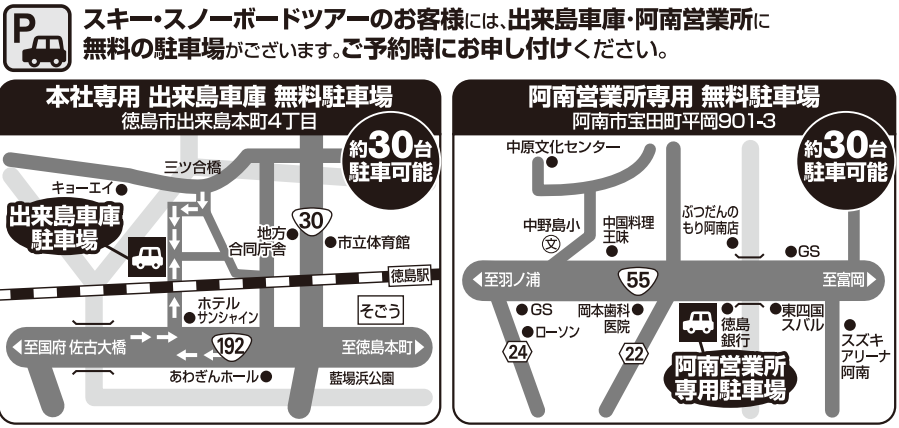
P

スキー・スノーボードツアーのお客様には、出来島車庫・阿南営業所に無料の駐車場がございます。ご予約時にお申し付けください。

本社専用 出来島車庫 無料駐車場
徳島市出来島本町4丁目

約30台
駐車可能

三ツ合橋
キョーエイ
出来島車庫
駐車場
30
地方合同庁舎
市立体育館
徳島駅
ホテル
サンシャイン
そごう
至国府 佐古大橋
192
至徳島本町
あわぎんホール
藍場浜公園

阿南営業所専用 無料駐車場
阿南市宝田町平岡901-3

約30台
駐車可能

中原文化センター
中野島小
中国料理
王味
ぶつだんの
もり阿南店
GS
至羽ノ浦
55
至富岡
GS
ローソン
岡本歯科医院
徳島銀行
東四国スバル
スズキアリーナ阿南
24
22
阿南営業所
専用駐車場